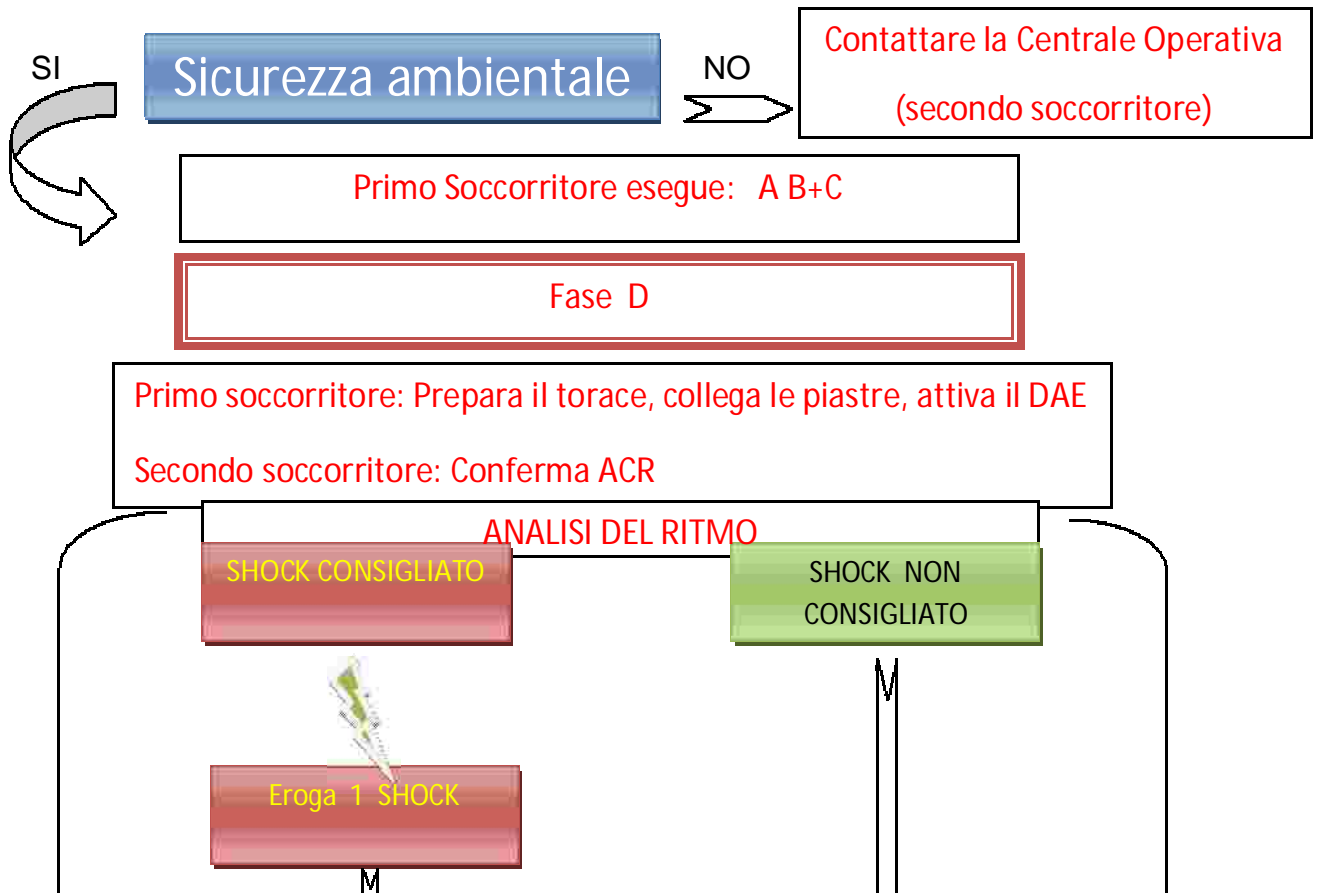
SI

Sicurezza ambientale

NO

Contattare la Centrale Operativa

(secondo soccorritore)

Primo Soccorritore esegue: A B+C

Fase D

Primo soccorritore: Prepara il torace, collega le piastre, attiva il DAE

Secondo soccorritore: Conferma ACR

ANALISI DEL RITMO

SHOCK CONSIGLIATO

SHOCK NON CONSIGLIATO

Eroga 1 SHOCK